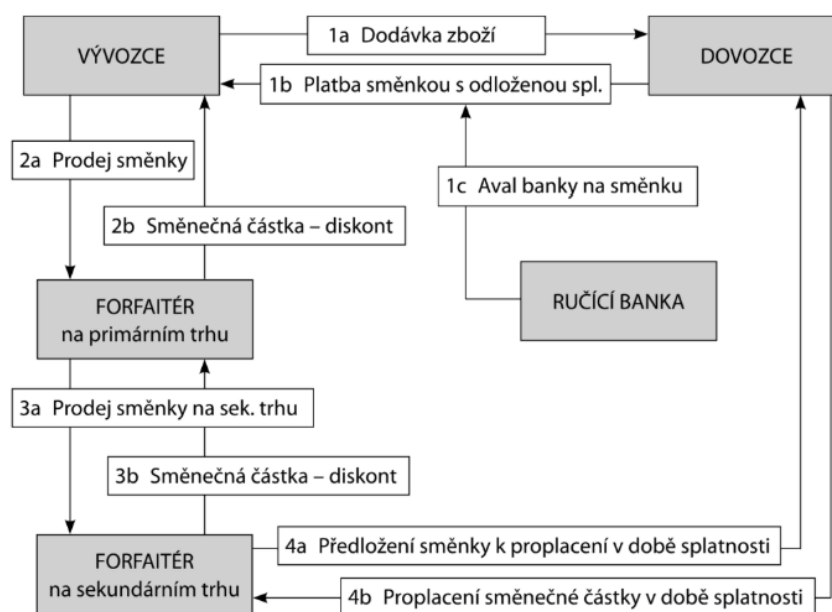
VÝVOZCE

1a Dodávka zboží

DOVOZCE

1b Platba směnkou s odloženou spl.

2a Prodej směnky

1c Aval banky na směnku

2b Směnečná částka – diskont

RUČÍCÍ BANKA

FORFAITÉR na primárním trhu

3a Prodej směnky na sek. trhu

3b Směnečná částka – diskont

FORFAITÉR na sekundárním trhu

4a Předložení směnky k proplacení v době splatnosti

4b Proplacení směnečné částky v době splatnosti